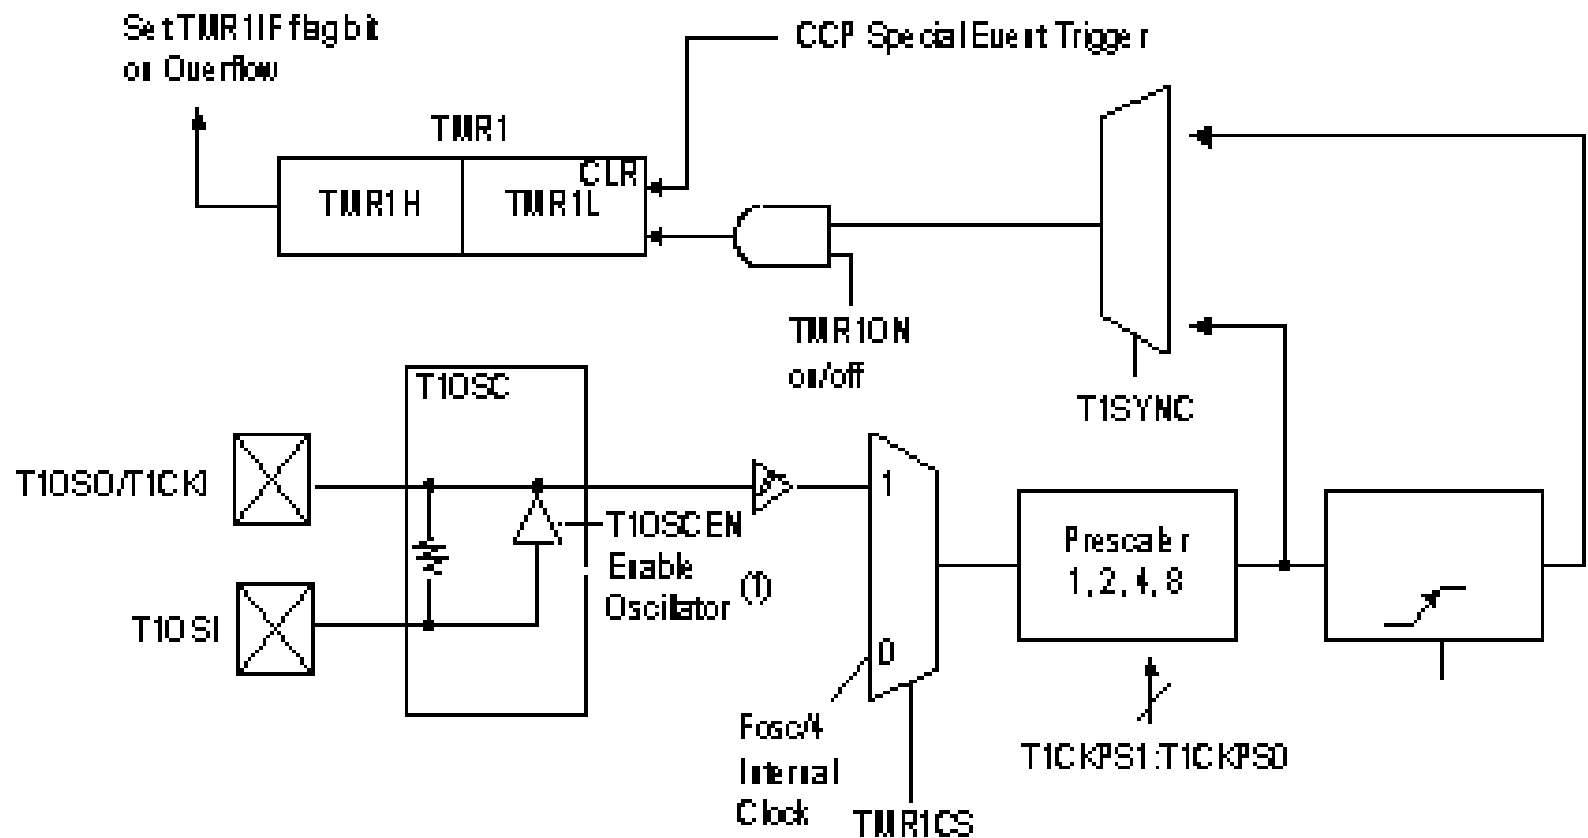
Set TMR1IF flag bit on Overflow

CCP Special Event Trigger

TMR1

TMR1H

TMR1L

CLR

TMR1ON on/off

T1SYNC

T1OSC

T1OSO/T1CKI

T1OSI

T1OSCEN Enable Oscillator (1)

1

0

Fosc/4 Internal Clock

TMR1CS

Prescaler 1, 2, 4, 8

T1CKPS1:T1CKPS0